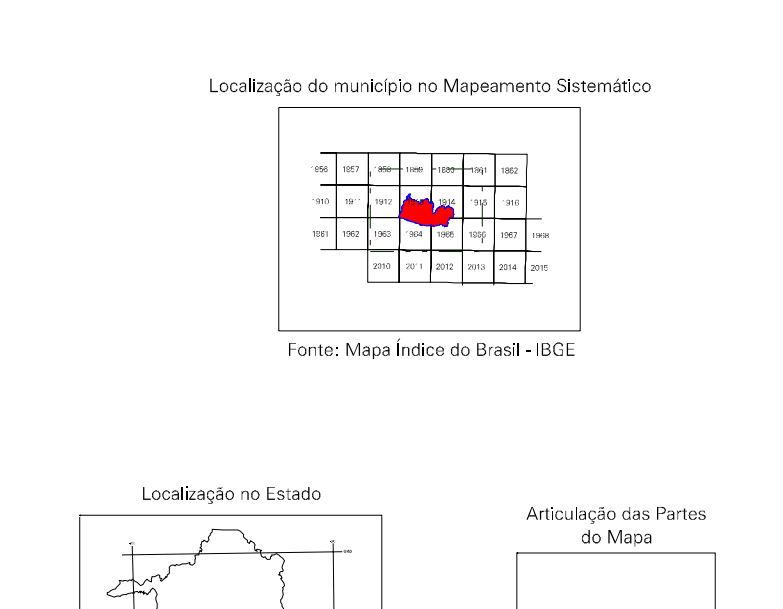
Localização do município no Mapeamento Sistemático

1856 1857 1858 1859 1860 1861 1862
1910 1911 1912 1914 1915 1916
1961 1962 1963 1964 1965 1966 1967 1968
2010 2011 2012 2013 2014 2015

Fonte: Mapa Índice do Brasil - IBGE

Localização no Estado

Articulação das Partes do Mapa